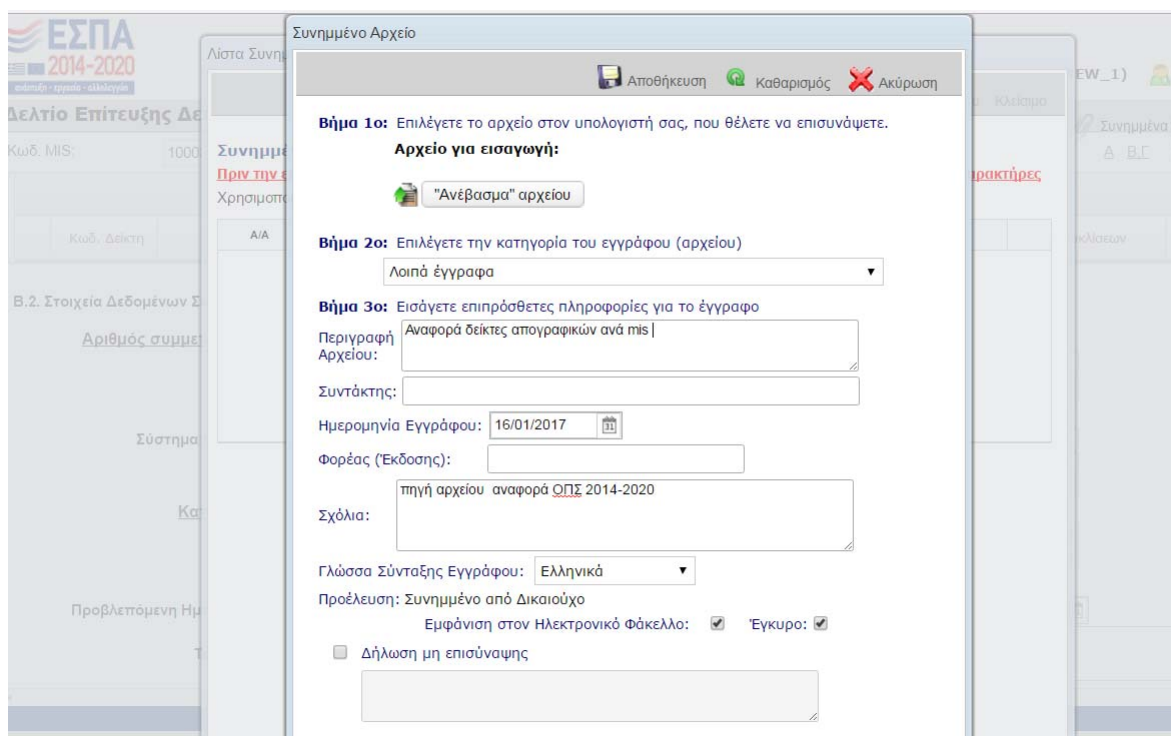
ΕΣΠΑ
2014-2020
ανάπτυξη - εργασία - αλληλεγγύη
Δελτίο Επίτευξης Δε
Κωδ. MIS: 1000
Λίστα Συνημ
Συνημμέ
Πριν την ε
Χρησιμοπο
Κωδ. Δείκτη
Α/Α
Β.2. Στοιχεία Δεδομένων Σ
Αριθμός συμμε
Σύστημα
Κα
Προβλεπόμενη Ημ
Τ
EW_1)
Κλείσιμο
Συνημμένα
Α Β Γ
ρακτήρες
κλήσεων

Συνημμένο Αρχείο

Αποθήκευση Καθαρισμός Ακύρωση

Βήμα 1ο: Επιλέγετε το αρχείο στον υπολογιστή σας, που θέλετε να επισυνάψετε.

Αρχείο για εισαγωγή:

"Ανέβασμα" αρχείου

Βήμα 2ο: Επιλέγετε την κατηγορία του εγγράφου (αρχείου)

Λοιπά έγγραφα

Βήμα 3ο: Εισάγετε επιπρόσθετες πληροφορίες για το έγγραφο

Περιγραφή Αρχείου: Αναφορά δείκτες απογραφικών ανά mis

Συντάκτης:

Ημερομηνία Εγγράφου: 16/01/2017

Φορέας (Έκδοσης):

Σχόλια: πηγή αρχείου αναφορά ΟΠΣ 2014-2020

Γλώσσα Σύνταξης Εγγράφου: Ελληνικά

Προέλευση: Συνημμένο από Δικαιούχο

Εμφάνιση στον Ηλεκτρονικό Φάκελλο: Έγκυρο:

Δήλωση μη επισύναψης